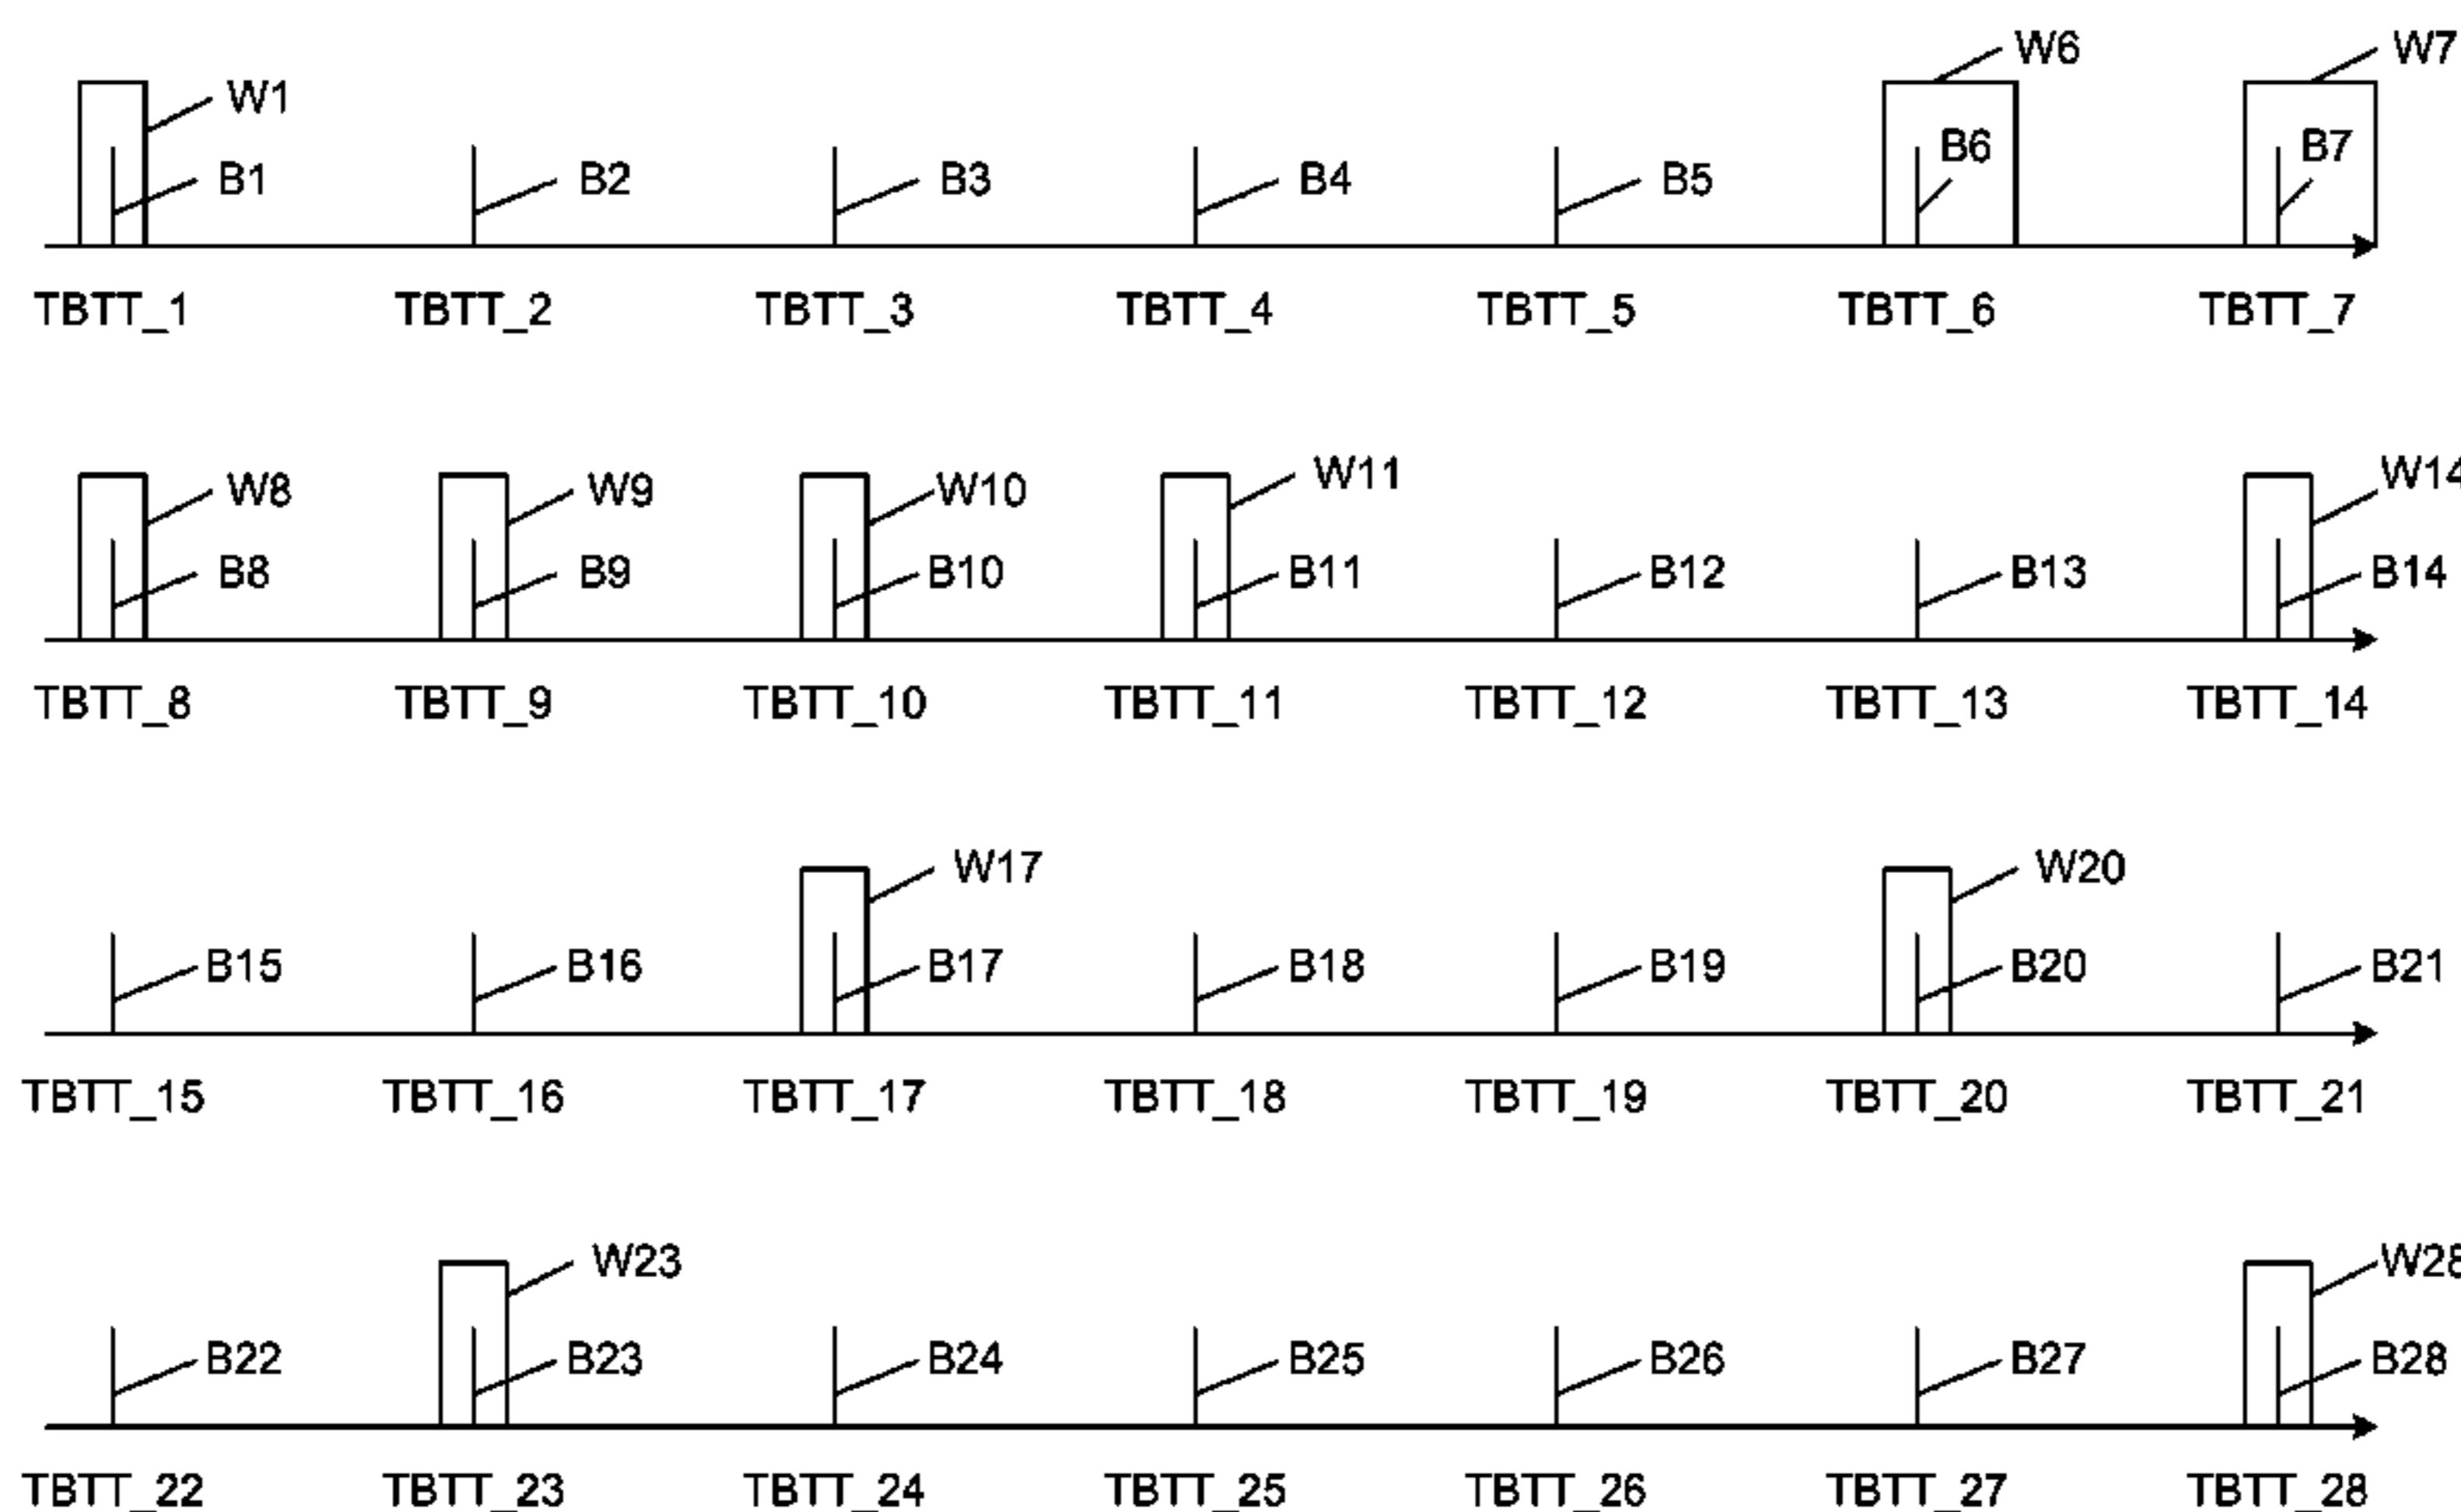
W1
B1
B2
B3
B4
B5
W6
B6
W7
B7
TBTT_1 TBTT_2 TBTT_3 TBTT_4 TBTT_5 TBTT_6 TBTT_7

W8
B8
W9
B9
W10
B10
W11
B11
B12
B13
W14
B14
TBTT_8 TBTT_9 TBTT_10 TBTT_11 TBTT_12 TBTT_13 TBTT_14

B15
B16
W17
B17
B18
B19
W20
B20
B21
TBTT_15 TBTT_16 TBTT_17 TBTT_18 TBTT_19 TBTT_20 TBTT_21

B22
W23
B23
B24
B25
B26
B27
W28
B28
TBTT_22 TBTT_23 TBTT_24 TBTT_25 TBTT_26 TBTT_27 TBTT_28